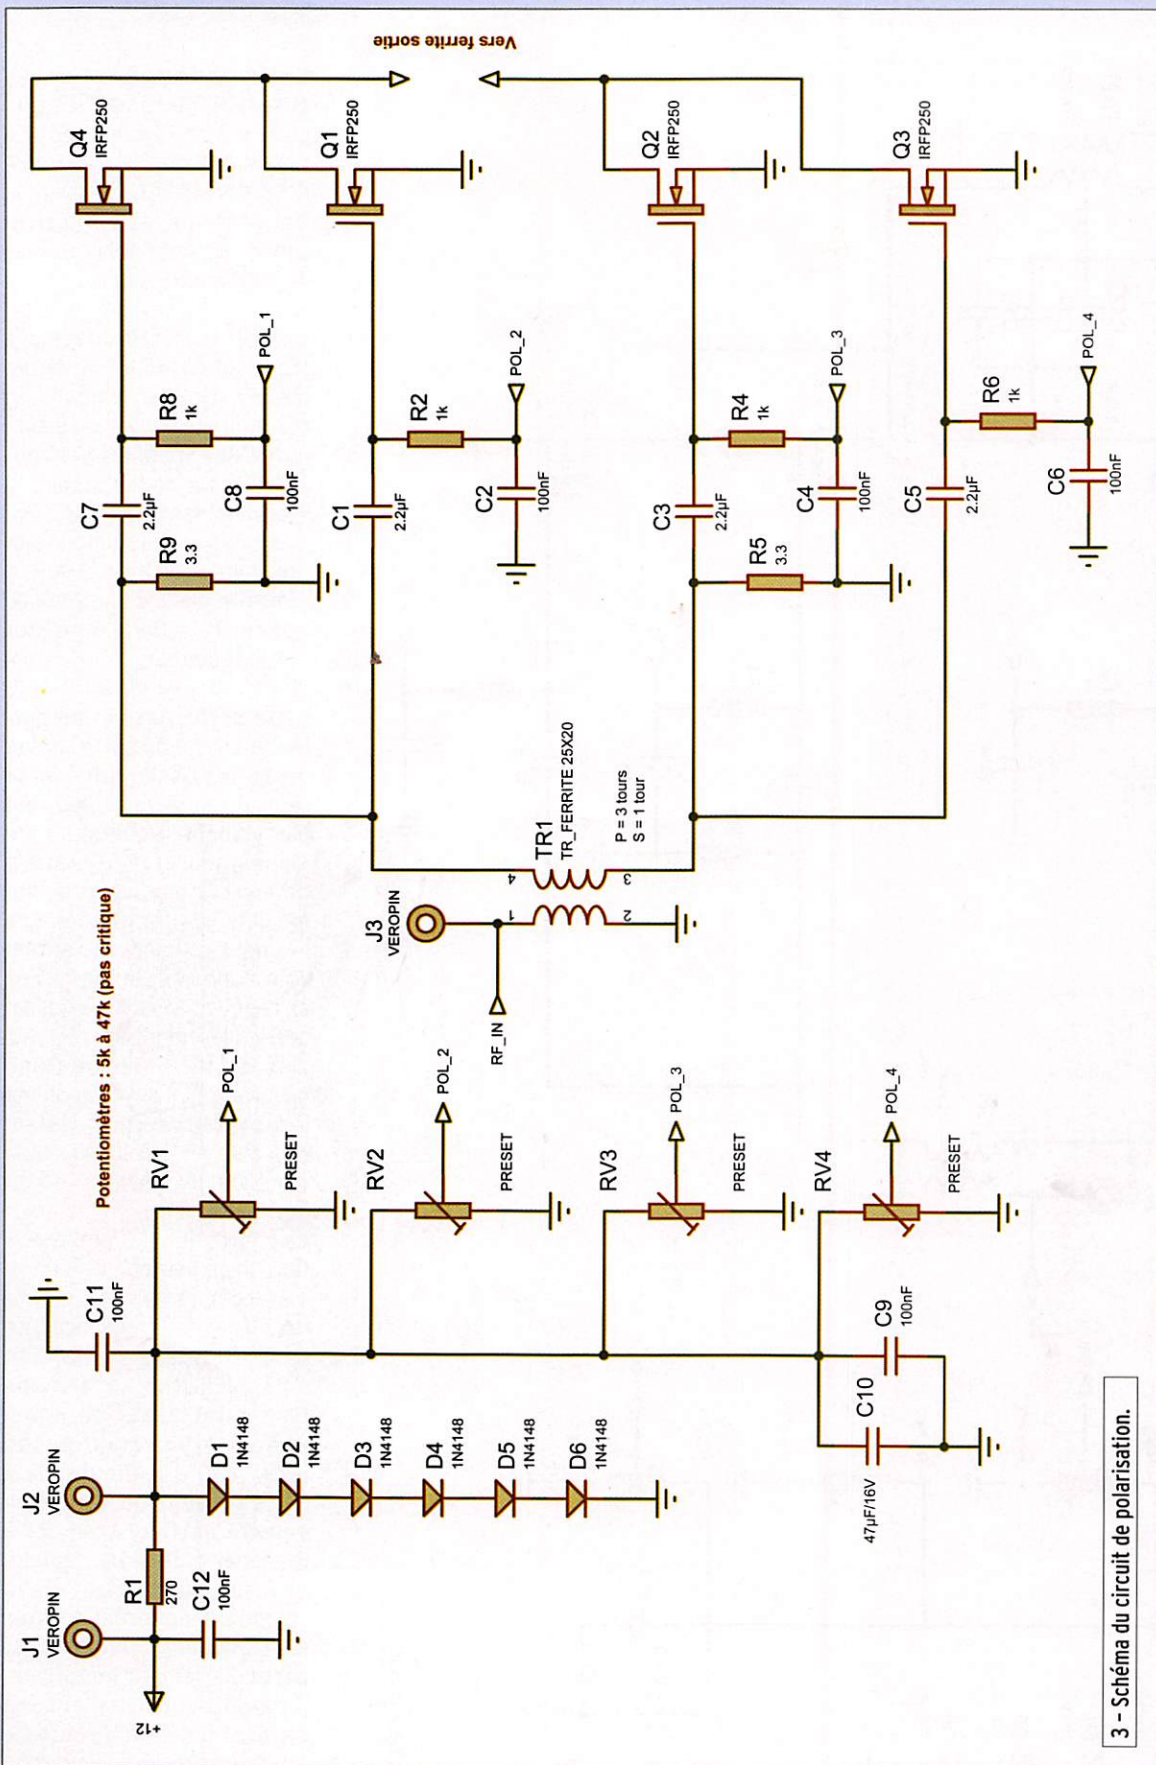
Vers ferrite sortie

Q4
IRFP250

Q1
IRFP250

Q2
IRFP250

Q3
IRFP250

POL_1
R8
1k
C8
100nF
C7
2.2µF
R9
3.3

POL_2
R2
1k
C2
100nF
C1
2.2µF

POL_3
R4
1k
C4
100nF
C3
2.2µF
R5
3.3

POL_4
R6
1k
C6
100nF
C5
2.2µF

TR1
TR_FERRITE 25X20
P = 3 tours
S = 1 tour
4
3
1
2

J3
VEROPIN
RF_IN

Potentiomètres : 5k à 47k (pas critique)

RV1
POL_1
PRESET
RV2
POL_2
PRESET
RV3
POL_3
PRESET
RV4
POL_4
PRESET

C11
100nF
C9
100nF
C10
47µF/16V

J2
VEROPIN
D1
1N4148
D2
1N4148
D3
1N4148
D4
1N4148
D5
1N4148
D6
1N4148

J1
VEROPIN
R1
270
C12
100nF
+12

3 - Schéma du circuit de polarisation.